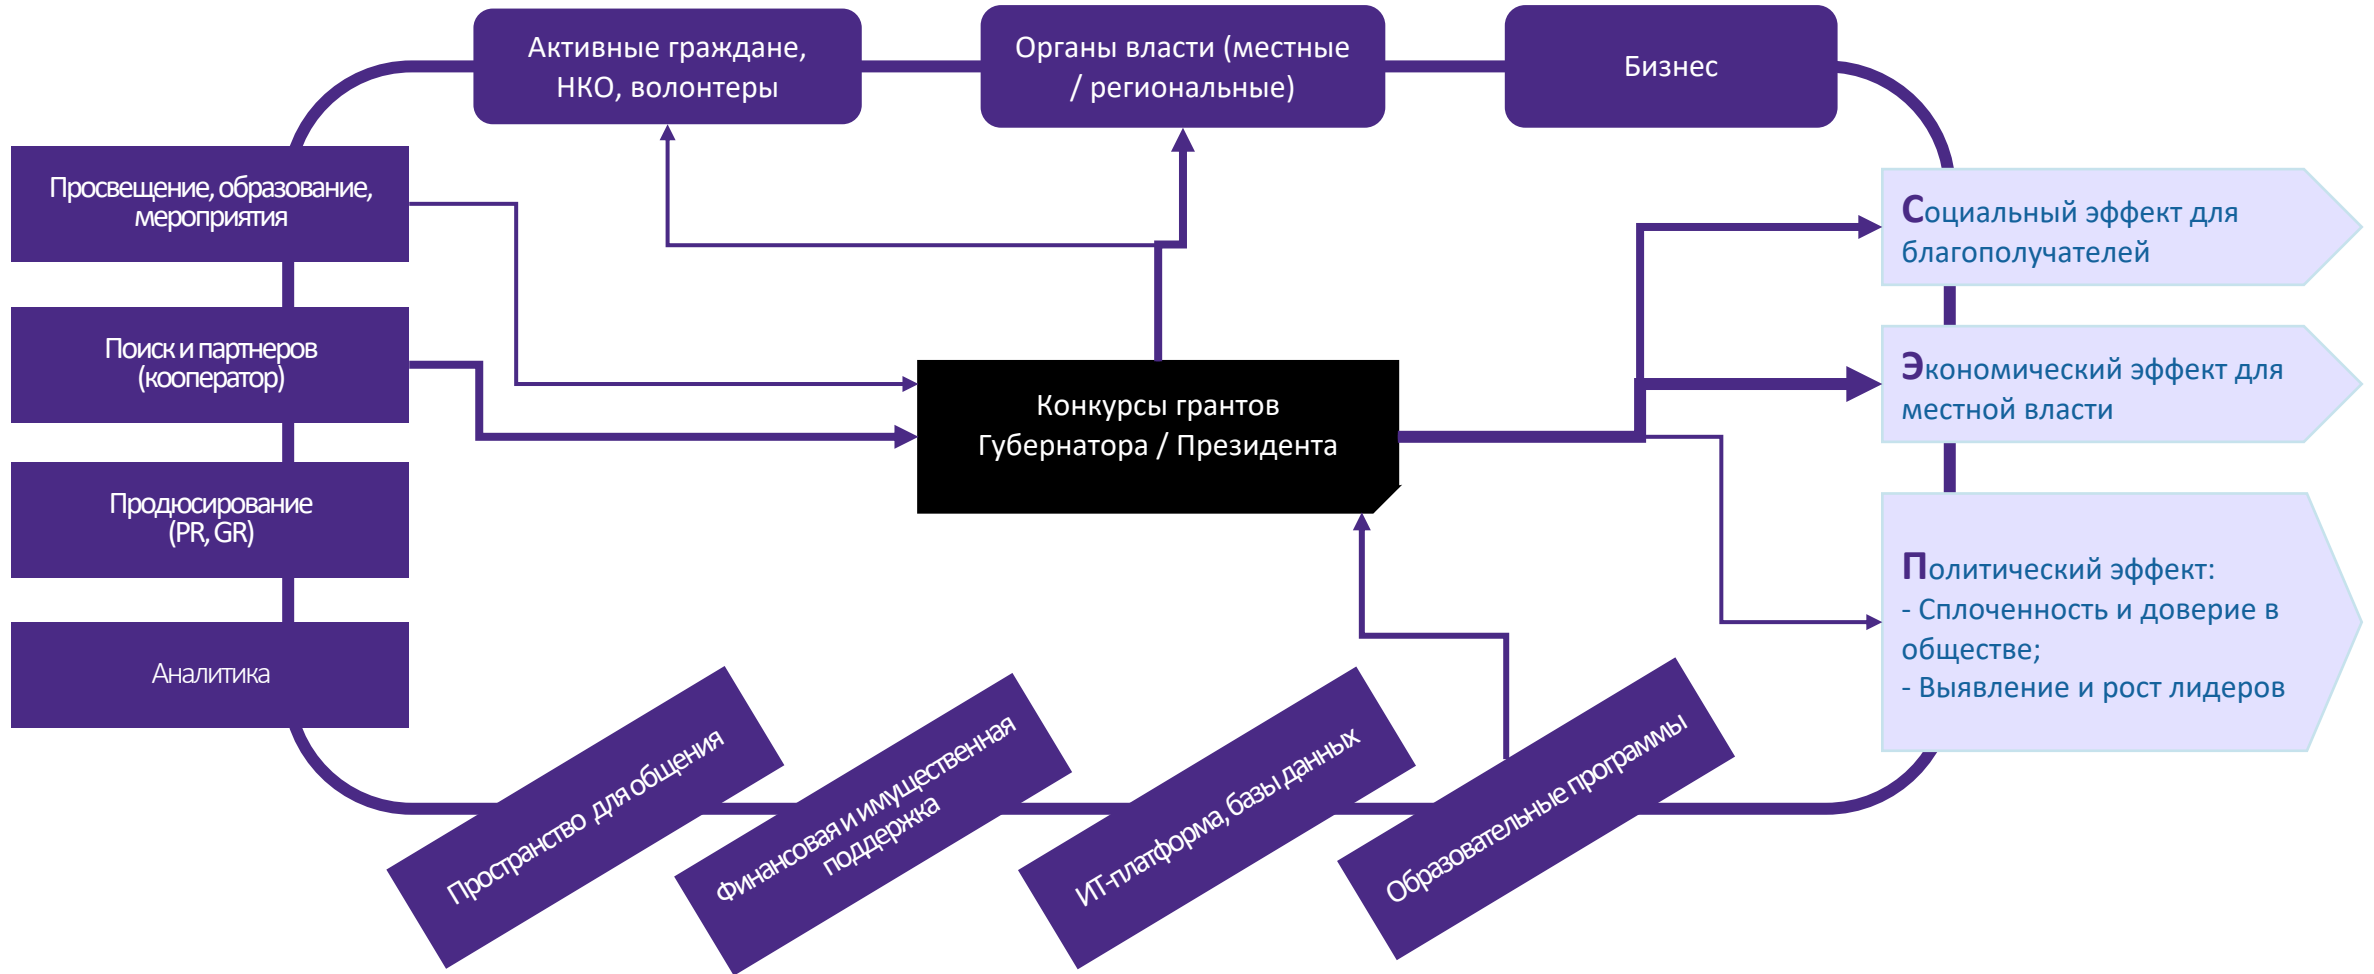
Активные граждане, НКО, волонтеры

Органы власти (местные / региональные)

Бизнес

Просвещение, образование, мероприятия

Поиск и партнеров (кооператор)

Продюсирование (PR, GR)

Аналитика

Конкурсы грантов Губернатора / Президента

Социальный эффект для благополучателей

Экономический эффект для местной власти

Политический эффект:
- Сплоченность и доверие в обществе;
- Выявление и рост лидеров

Пространство для общения

Финансовая и имущественная поддержка

ИТ-платформа, базы данных

Образовательные программы